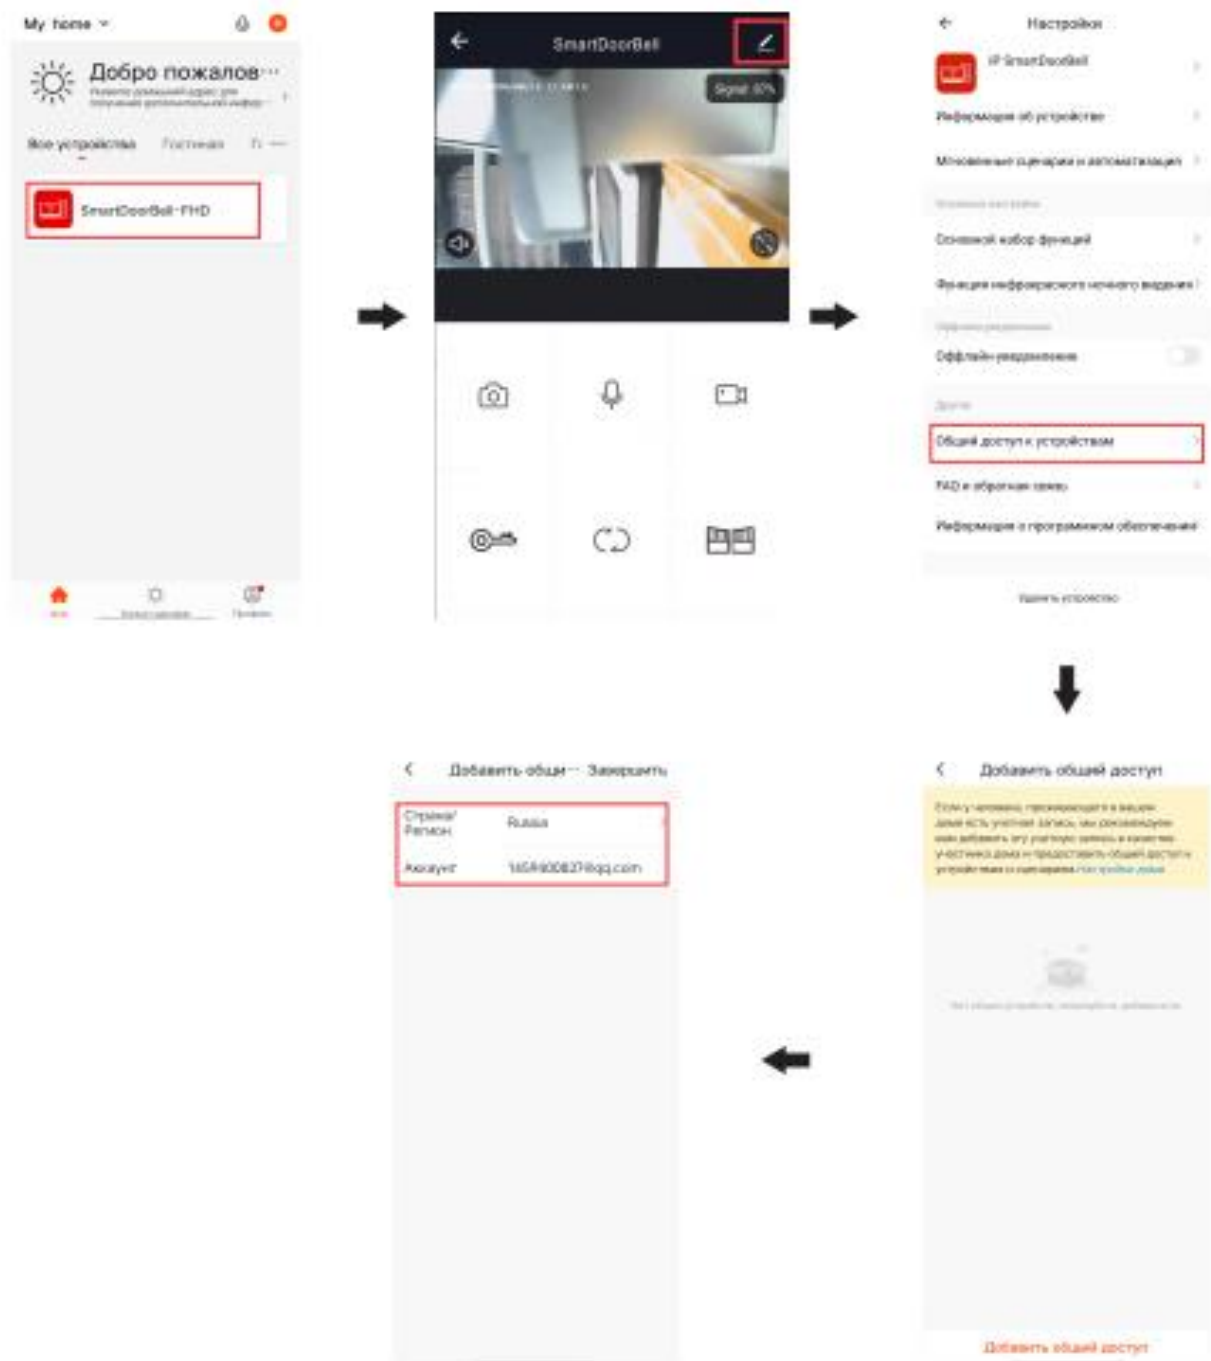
My home

Добро пожалов···

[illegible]

Все устройства   Гостиная

SmartDoorBell-FHD

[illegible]

SmartDoorBell

Signal 97%

Настройки

IP SmartDoorBell

Информация об устройстве

Мгновенные сценарии и автоматизация

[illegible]

Основной набор функций

Функция инфракрасного ночного видения

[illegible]

Оффлайн-уведомление

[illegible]

Общий доступ к устройствам

FAQ и обратная связь

Информация о программном обеспечении

Удалить устройство

Добавить общий доступ

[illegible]

Добавить общий доступ

Добавить общи··· Завершить

Страна/ Регион   Russia

Аккаунт   165R90827@qq.com